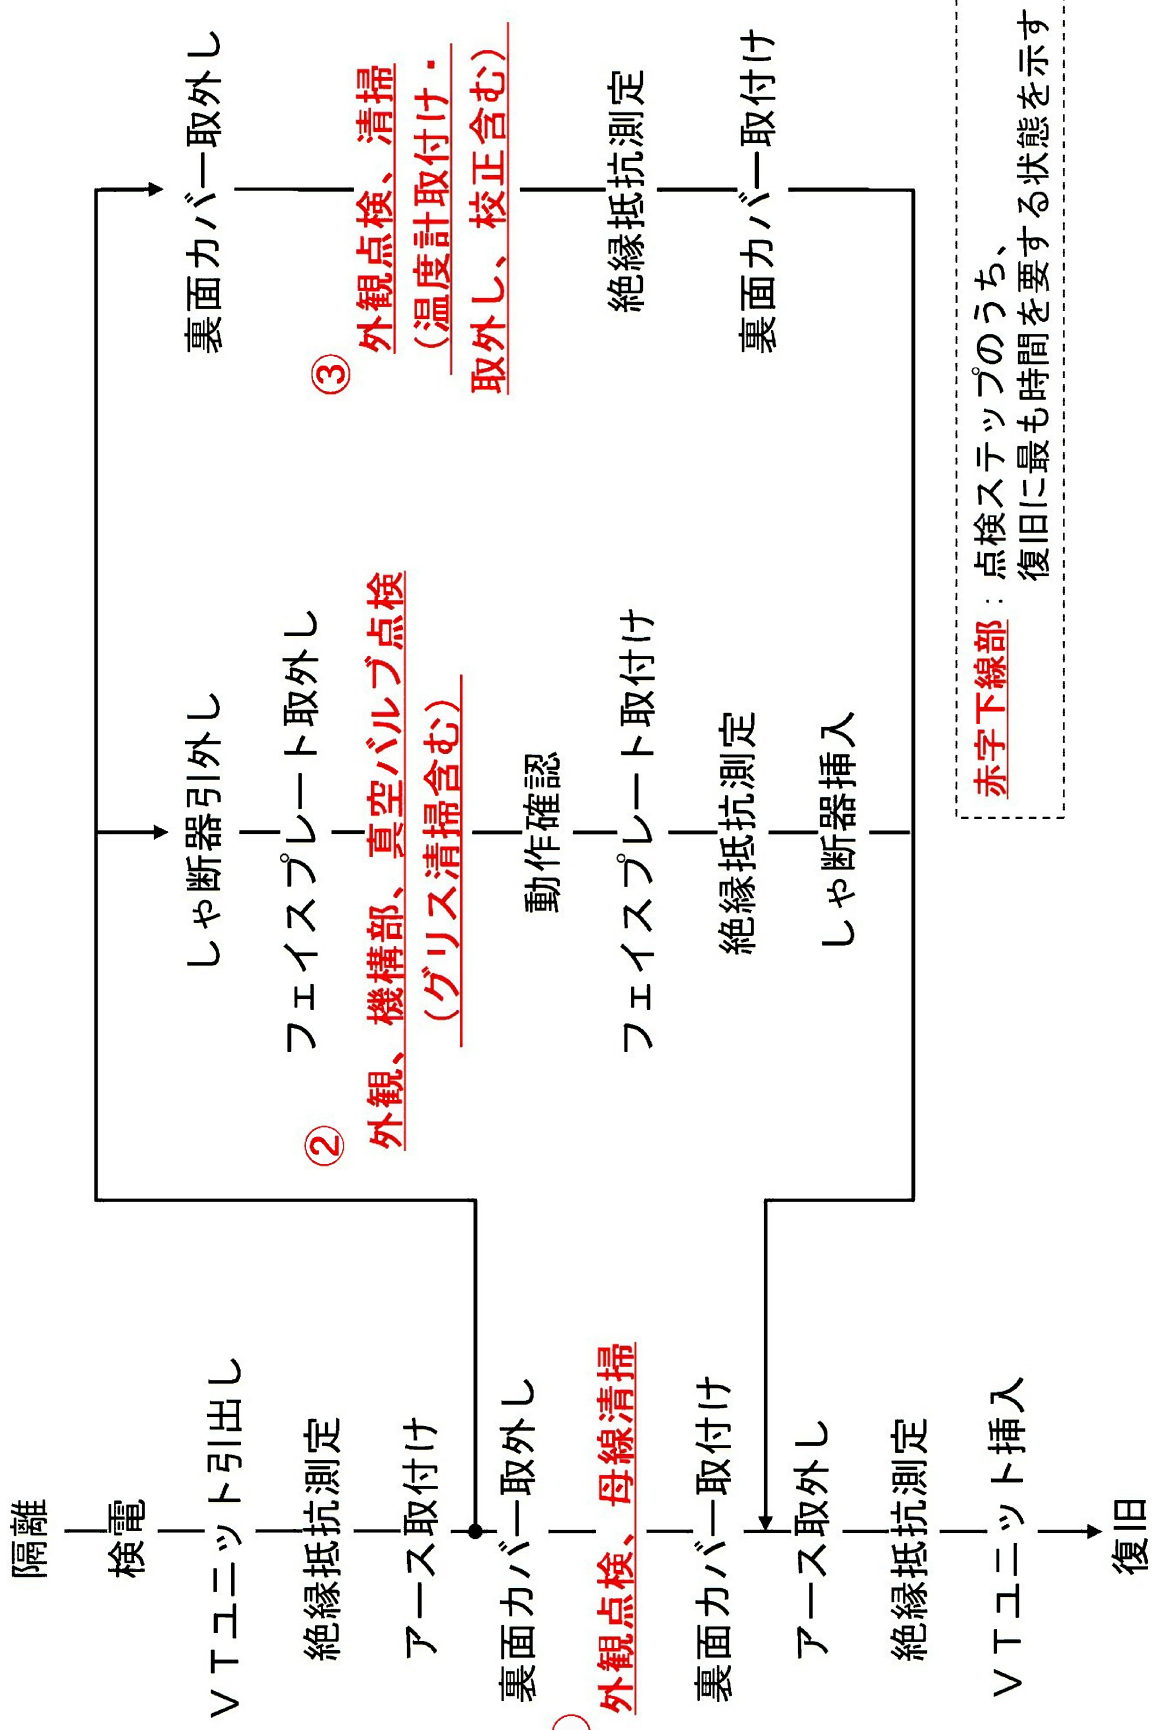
隔離

検電

ＶＴユニット引出し

絶縁抵抗測定

アース取付け

裏面カバー取外し

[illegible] 外観点検、母線清掃

裏面カバー取付け

アース取外し

絶縁抵抗測定

ＶＴユニット挿入

復旧

しゃ断器引外し

フェイスプレート取外し

② 外観、機構部、真空バルブ点検（グリス清掃含む）

動作確認

フェイスプレート取付け

絶縁抵抗測定

しゃ断器挿入

裏面カバー取外し

③ 外観点検、清掃（温度計取付け・取外し、校正含む）

絶縁抵抗測定

裏面カバー取付け

赤字下線部：点検ステップのうち、復旧に最も時間を要する状態を示す